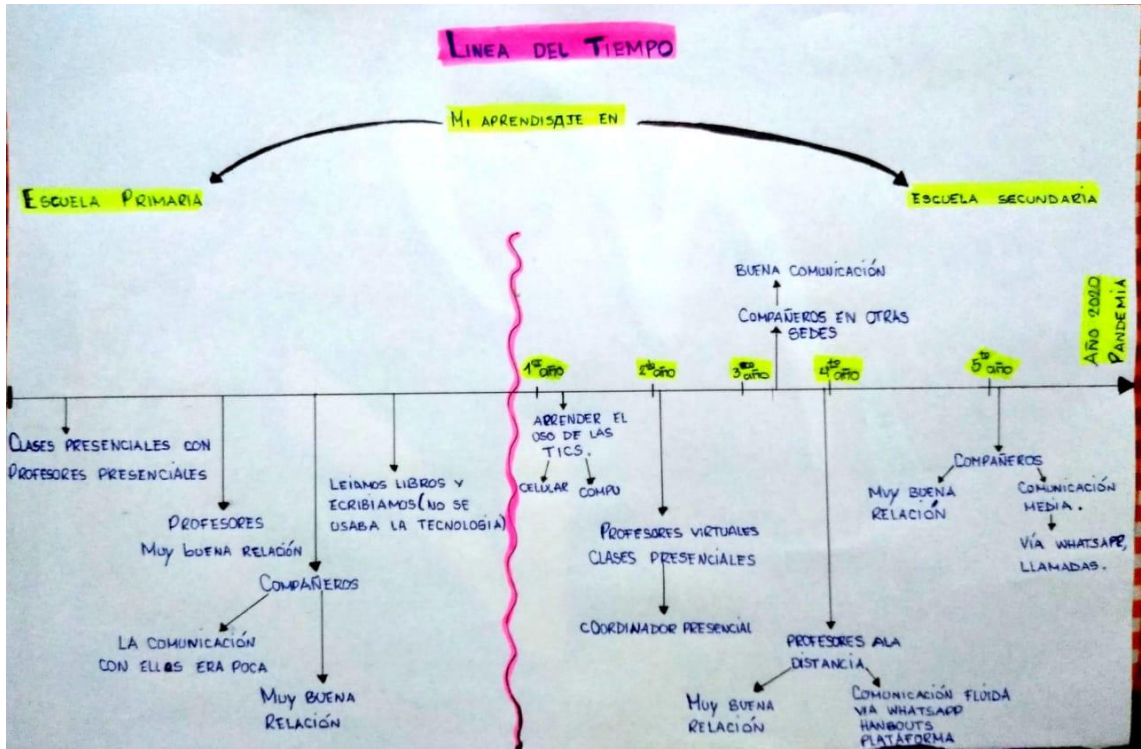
LINEA DEL TIEMPO

MI APRENDISAJE EN

ESCUELA PRIMARIA

ESCUELA SECUNDARIA

CLASES PRESENCIALES CON PROFESORES PRESENCIALES

PROFESORES
MUY BUENA RELACIÓN

COMPAÑEROS

LA COMUNICACIÓN CON ELLOS ERA POCA

MUY BUENA RELACIÓN

LEIAMOS LIBROS Y ECRIBIAMOS (NO SE USABA LA TECNOLOGIA)

$1^{er}$ AÑO

ARRENDER EL OSO DE LAS TICS.

CELULAR

COMPU

$2^{do}$ AÑO

PROFESORES VIRTUALES
CLASES PRESENCIALES

COORDINADOR PRESENCIAL

$3^{er}$ AÑO

BUENA COMUNICACIÓN

COMPAÑEROS EN OTRAS SEDES

$4^{to}$ AÑO

PROFESORES ALA DISTANCIA

MUY BUENA RELACIÓN

COMUNICACIÓN FLUIDA VIA WHATSAPP HANGOUTS PLATAFORMA

$5^{to}$ AÑO

COMPAÑEROS

MUY BUENA RELACIÓN

COMUNICACIÓN MEDIA.

VÍA WHATSAPP, LLAMADAS.

AÑO 2020
PANDEMIA